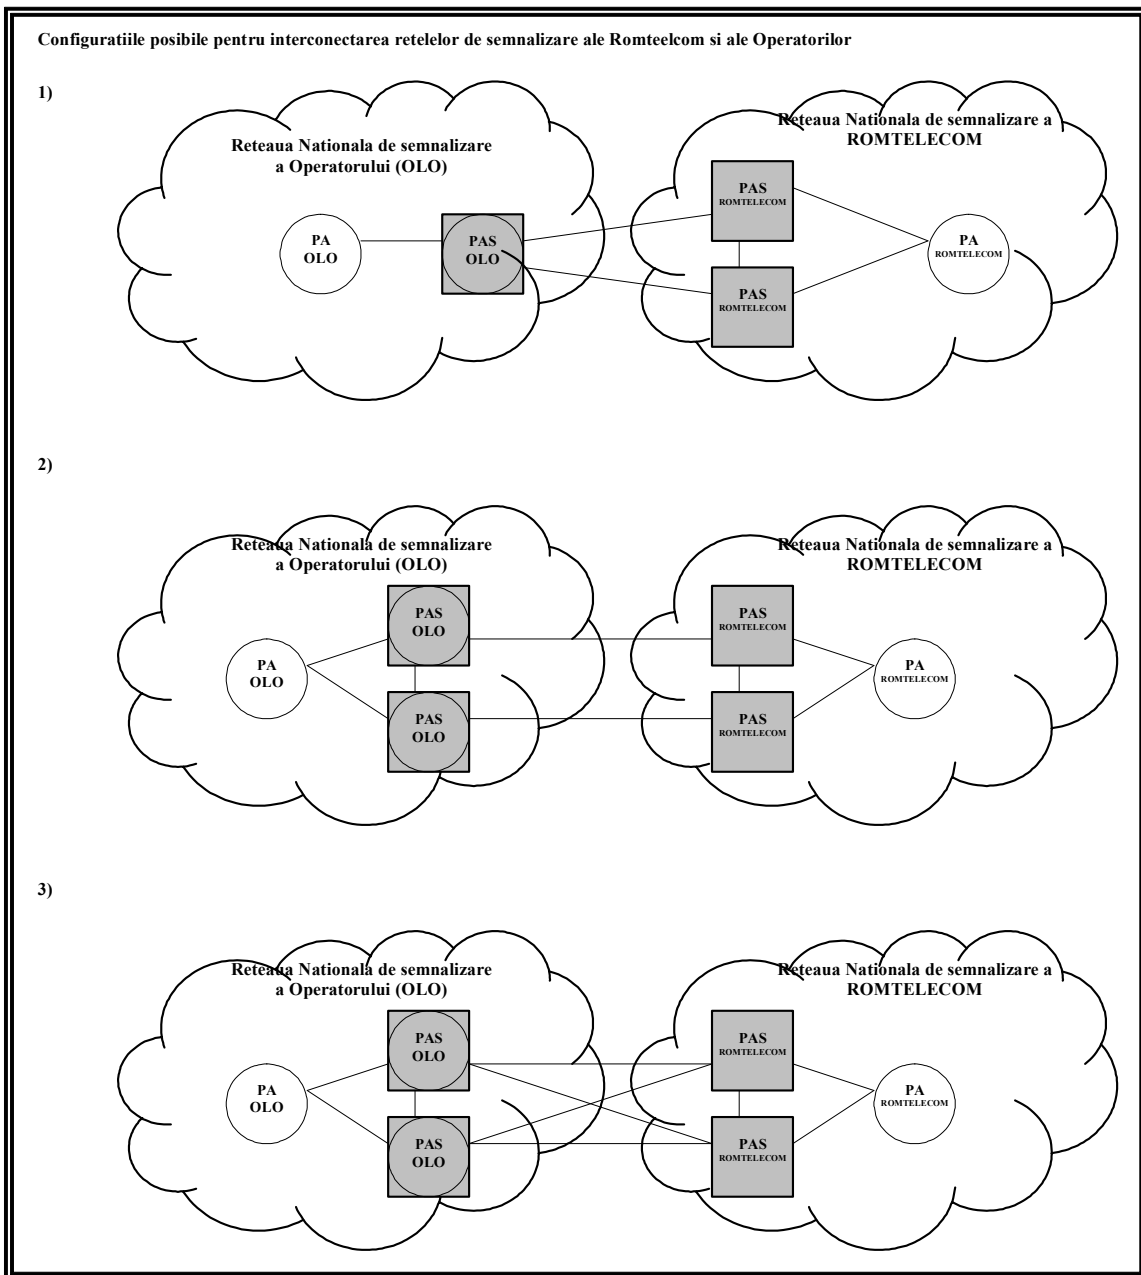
Configuratiile posibile pentru interconectarea retelelor de semnalizare ale Romteelcom si ale Operatorilor

1)

Reteaua Nationala de semnalizare a Operatorului (OLO)

PA OLO

PAS OLO

Reteaua Nationala de semnalizare a ROMTELECOM

PAS ROMTELECOM

PAS ROMTELECOM

PA ROMTELECOM

2)

Reteaua Nationala de semnalizare a Operatorului (OLO)

PA OLO

PAS OLO

PAS OLO

Reteaua Nationala de semnalizare a ROMTELECOM

PAS ROMTELECOM

PAS ROMTELECOM

PA ROMTELECOM

3)

Reteaua Nationala de semnalizare a Operatorului (OLO)

PA OLO

PAS OLO

PAS OLO

Reteaua Nationala de semnalizare a ROMTELECOM

PAS ROMTELECOM

PAS ROMTELECOM

PA ROMTELECOM